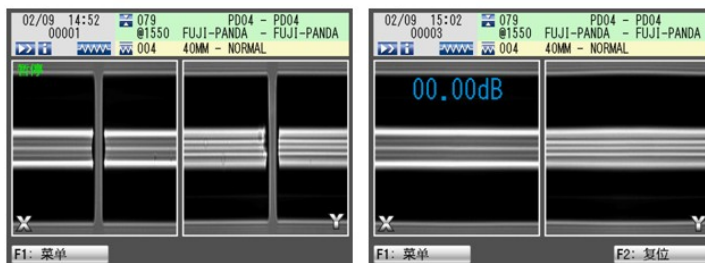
02/09 14:52
00001
079
@1550
PD04 - PD04
FUJI-PANDA - FUJI-PANDA
004
40MM - NORMAL
暂停
X
Y
F1: 菜单

02/09 15:02
00003
079
@1550
PD04 - PD04
FUJI-PANDA - FUJI-PANDA
004
40MM - NORMAL
00.00dB
X
Y
F1: 菜单
F2: 复位